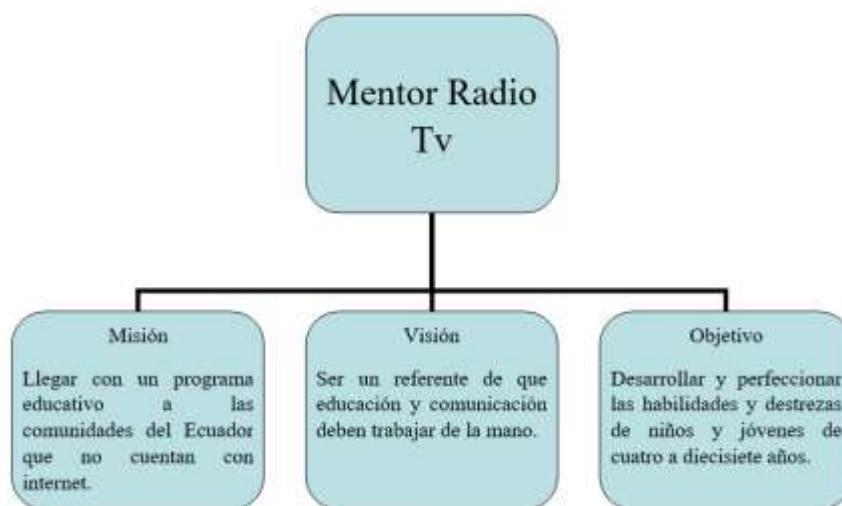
Mentor Radio Tv

Misión

Llegar con un programa educativo a las comunidades del Ecuador que no cuentan con internet.

Visión

Ser un referente de que educación y comunicación deben trabajar de la mano.

Objetivo

Desarrollar y perfeccionar las habilidades y destrezas de niños y jóvenes de cuatro a diecisiete años.